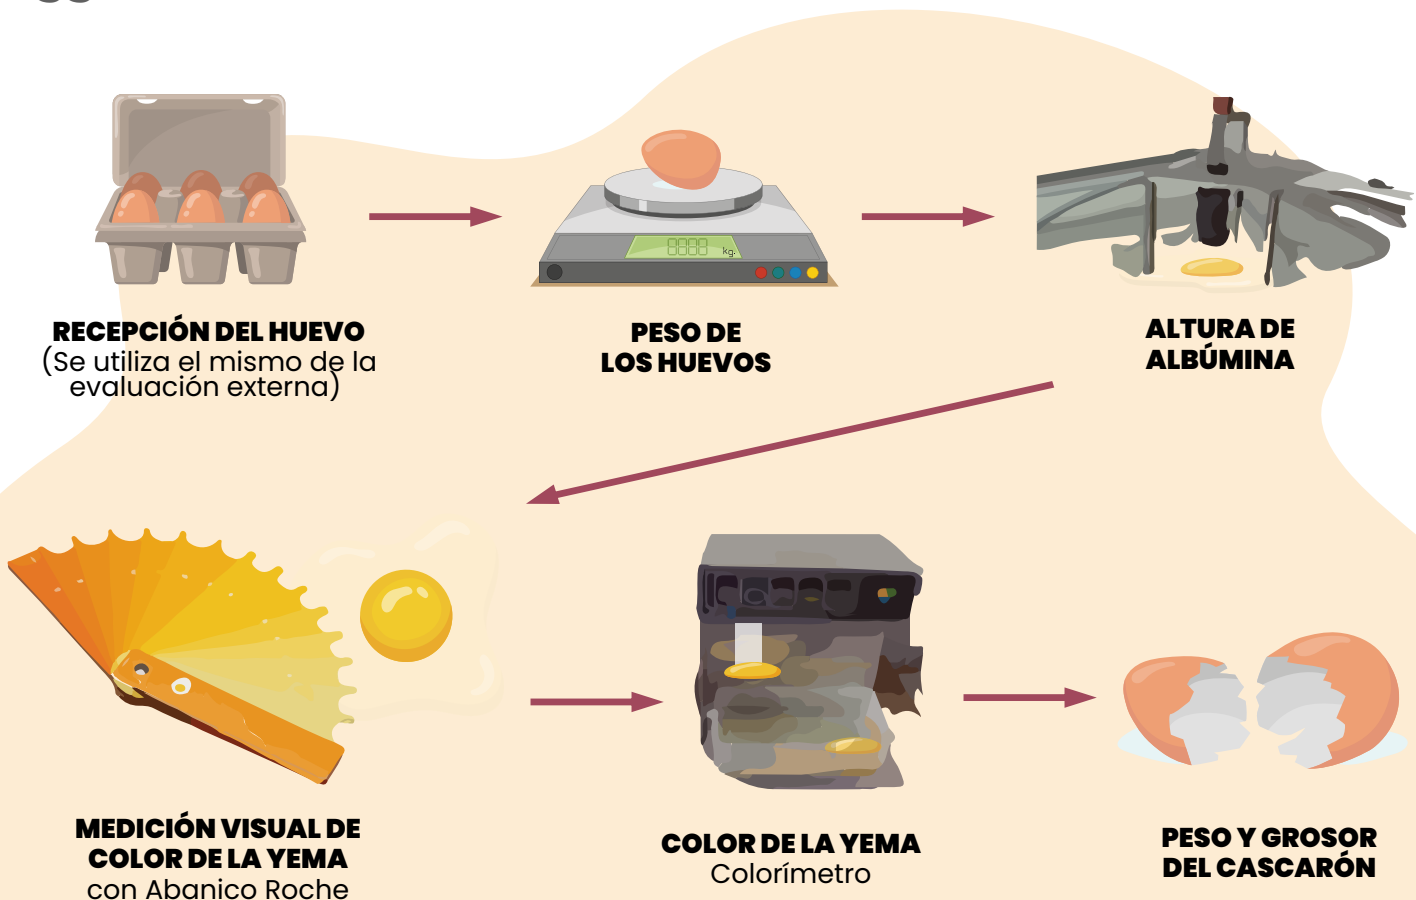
RECEPCIÓN DEL HUEVO
(Se utiliza el mismo de la evaluación externa)

8888 kg.

PESO DE LOS HUEVOS

ALTURA DE ALBÚMINA

MEDICIÓN VISUAL DE COLOR DE LA YEMA
con Abanico Roche

COLOR DE LA YEMA
Colorímetro

PESO Y GROSOR DEL CASCARÓN